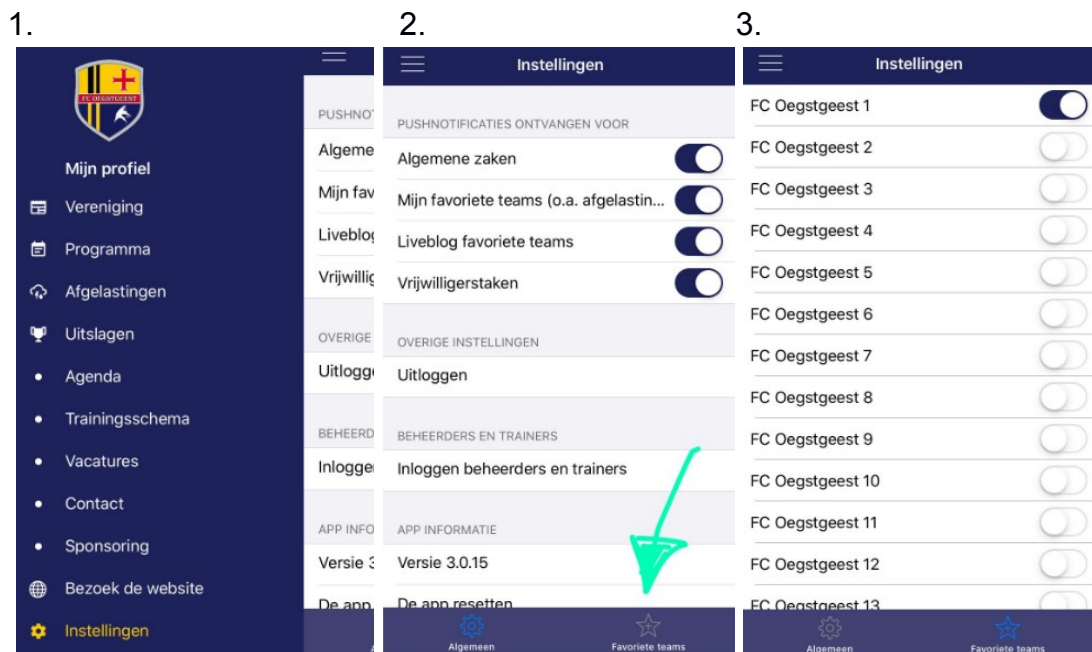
1.

FC OEGSTGEEST

Mijn profiel
Vereniging
Programma
Afgelastingen
Uitslagen
Agenda
Trainingsschema
Vacatures
Contact
Sponsoring
Bezoek de website
Instellingen

PUSHNO
Algeme
Mijn fav
Liveblog
Vrijwillig
OVERIGE
Uitlogg
BEHEERD
Inlogge
APP INFO
Versie 3
De app

2.

Instellingen

PUSHNOTIFICATIES ONTVANGEN VOOR
Algemene zaken
Mijn favoriete teams (o.a. afgelastin...
Liveblog favoriete teams
Vrijwilligerstaken

OVERIGE INSTELLINGEN
Uitloggen

BEHEERDERS EN TRAINERS
Inloggen beheerders en trainers

APP INFORMATIE
Versie 3.0.15
De app resetten

Algemeen
Favoriete teams

3.

Instellingen

FC Oegstgeest 1
FC Oegstgeest 2
FC Oegstgeest 3
FC Oegstgeest 4
FC Oegstgeest 5
FC Oegstgeest 6
FC Oegstgeest 7
FC Oegstgeest 8
FC Oegstgeest 9
FC Oegstgeest 10
FC Oegstgeest 11
FC Oegstgeest 12
FC Oegstgeest 13

Algemeen
Favoriete teams